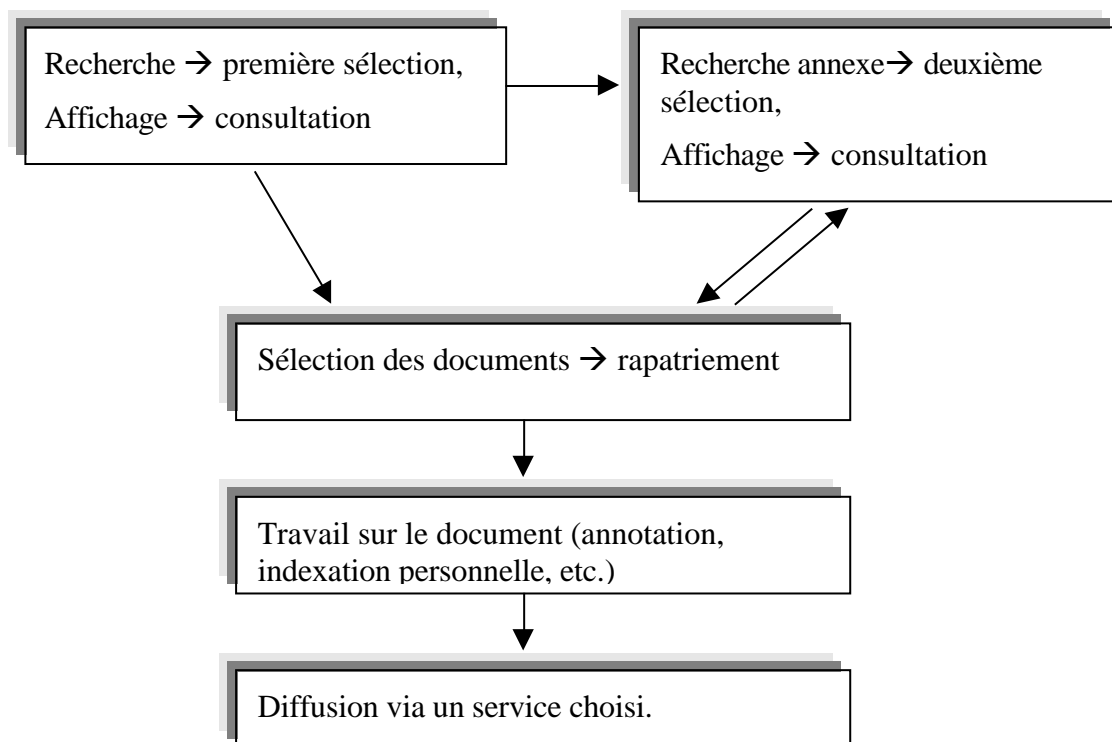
Recherche → première sélection,
Affichage → consultation

Recherche annexe→ deuxième sélection,
Affichage → consultation

Sélection des documents → rapatriement

Travail sur le document (annotation, indexation personnelle, etc.)

Diffusion via un service choisi.